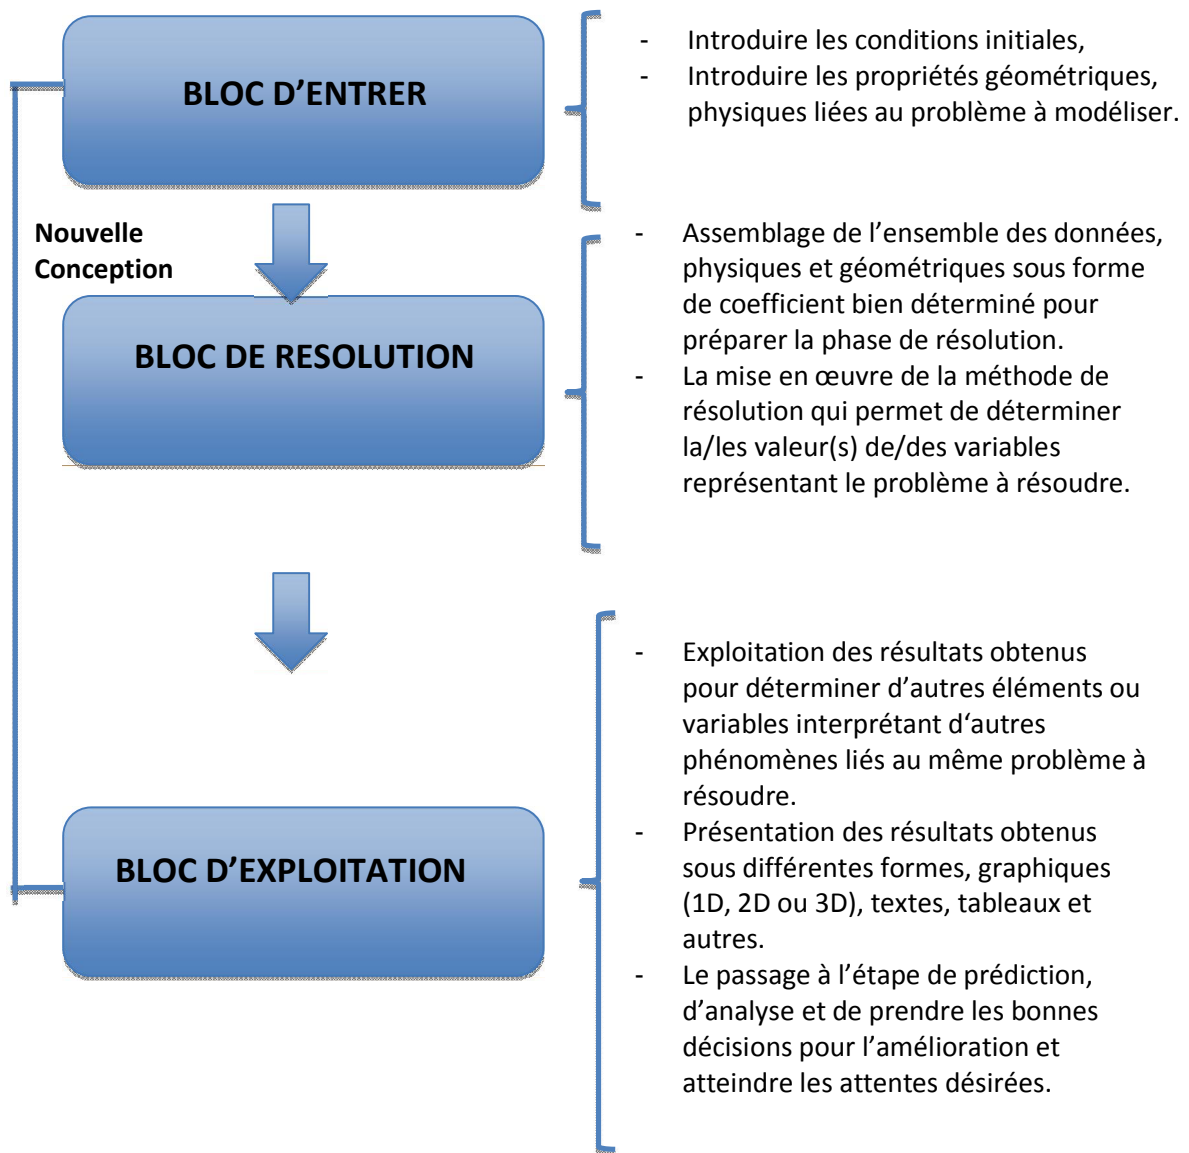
BLOC D’ENTRER

- Introduire les conditions initiales,
- Introduire les propriétés géométriques, physiques liées au problème à modéliser.

Nouvelle Conception

BLOC DE RESOLUTION

- Assemblage de l’ensemble des données, physiques et géométriques sous forme de coefficient bien déterminé pour préparer la phase de résolution.
- La mise en œuvre de la méthode de résolution qui permet de déterminer la/les valeur(s) de/des variables représentant le problème à résoudre.

BLOC D’EXPLOITATION

- Exploitation des résultats obtenus pour déterminer d’autres éléments ou variables interprétant d‘autres phénomènes liés au même problème à résoudre.
- Présentation des résultats obtenus sous différentes formes, graphiques (1D, 2D ou 3D), textes, tableaux et autres.
- Le passage à l’étape de prédiction, d’analyse et de prendre les bonnes décisions pour l’amélioration et atteindre les attentes désirées.